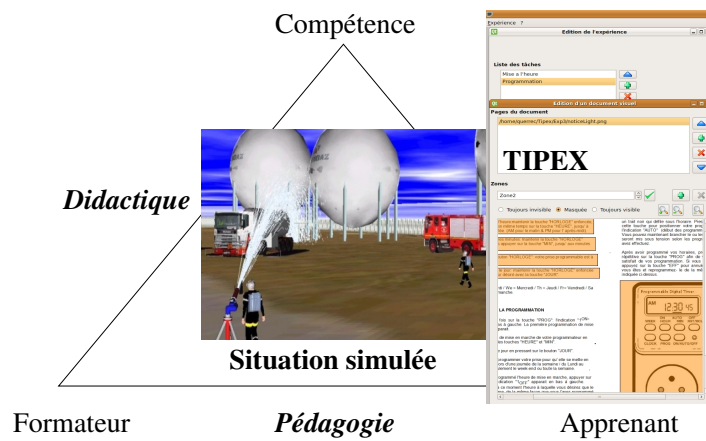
Compétence

Didactique

Situation simulée

Formateur

Pédagogie

Apprenant

Expérience ?

Edition de l'expérience

Liste des tâches

Mise à l'heure

Programmation

Edition d'un document simulé

Pages du document

/home/querrec/Tipex/Exp3/noticeLight.png

TIPEX

Zones

Zone2

Toujours invisible

Masquée

Toujours visible

LA PROGRAMMATION

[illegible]